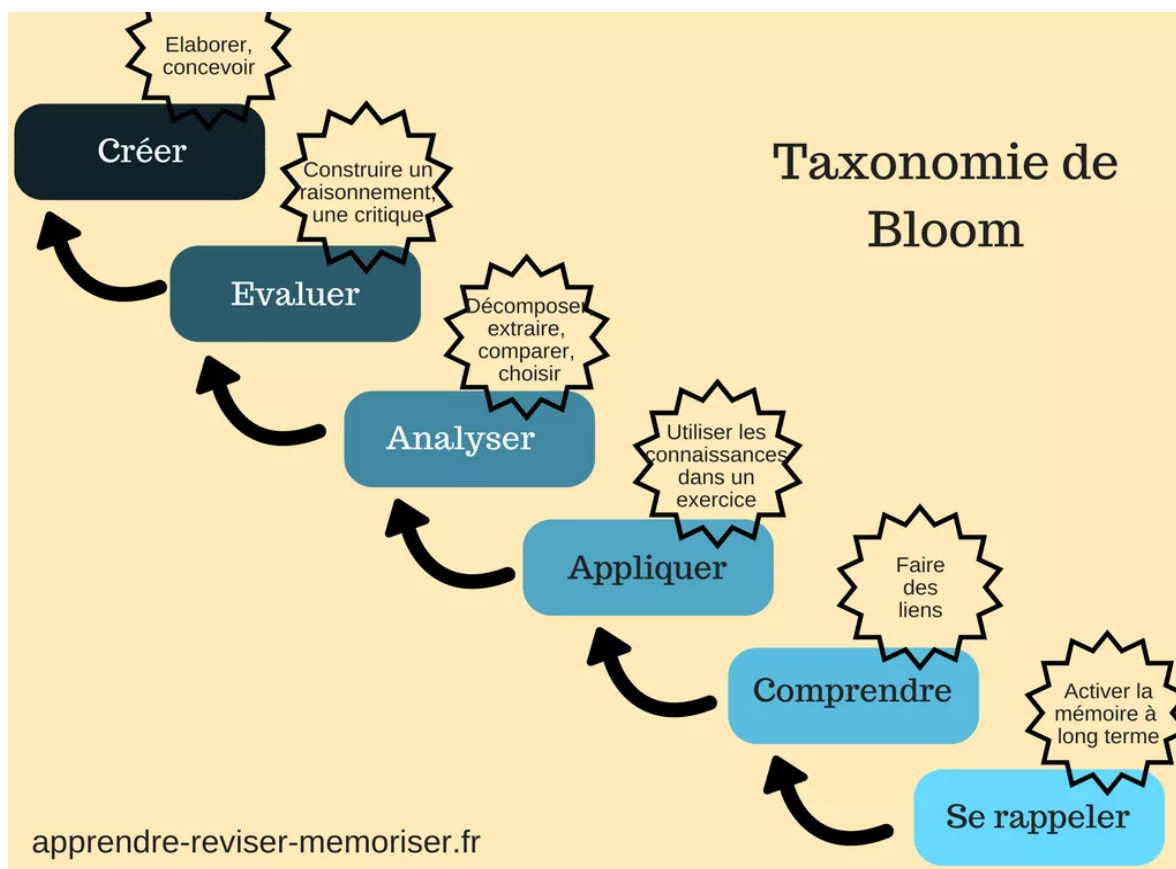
Taxonomie de Bloom

Elaborer, concevoir

Créer

Construire un raisonnement, une critique

Evaluer

Décomposer extraire, comparer, choisir

Analyser

Utiliser les connaissances dans un exercice

Appliquer

Faire des liens

Comprendre

Activer la mémoire à long terme

Se rappeler

apprendre-reviser-memoriser.fr